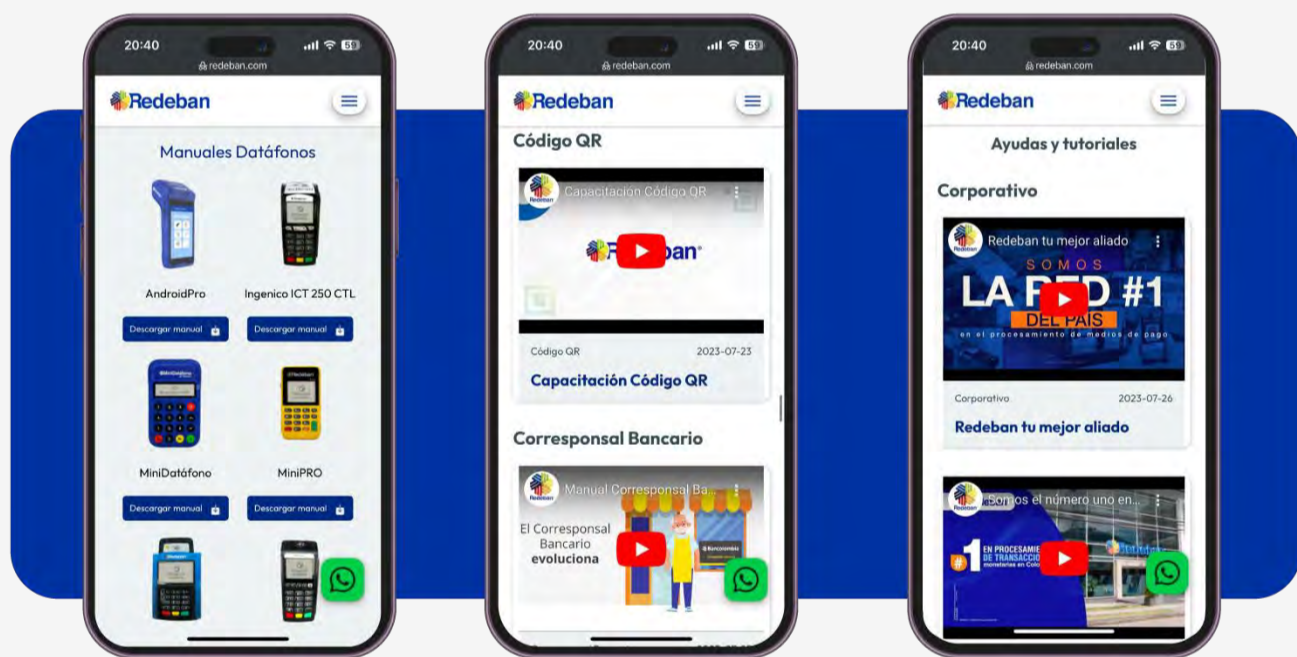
20:40
redeban.com
Redeban
Manuales Datáfonos
AndroidPro
Ingenico ICT 250 CTL
Descargar manual
Descargar manual
MiniDatáfono
MiniPRO
Descargar manual
Descargar manual

20:40
redeban.com
Redeban
Código QR
Capacitación Código QR
Redeban
Código QR
2023-07-23
Capacitación Código QR
Corresponsal Bancario
Manual Corresponsal Ba...
El Corresponsal Bancario evoluciona

20:40
redeban.com
Redeban
Ayudas y tutoriales
Corporativo
Redeban tu mejor aliado
SOMOS
LA RED #1
DEL PAÍS
en el procesamiento de medios de pago
Corporativo
2023-07-26
Redeban tu mejor aliado
Somos el número uno en...
#1 EN PROCESAMIE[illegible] DE TRANSACCIO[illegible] monetarias en Colo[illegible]